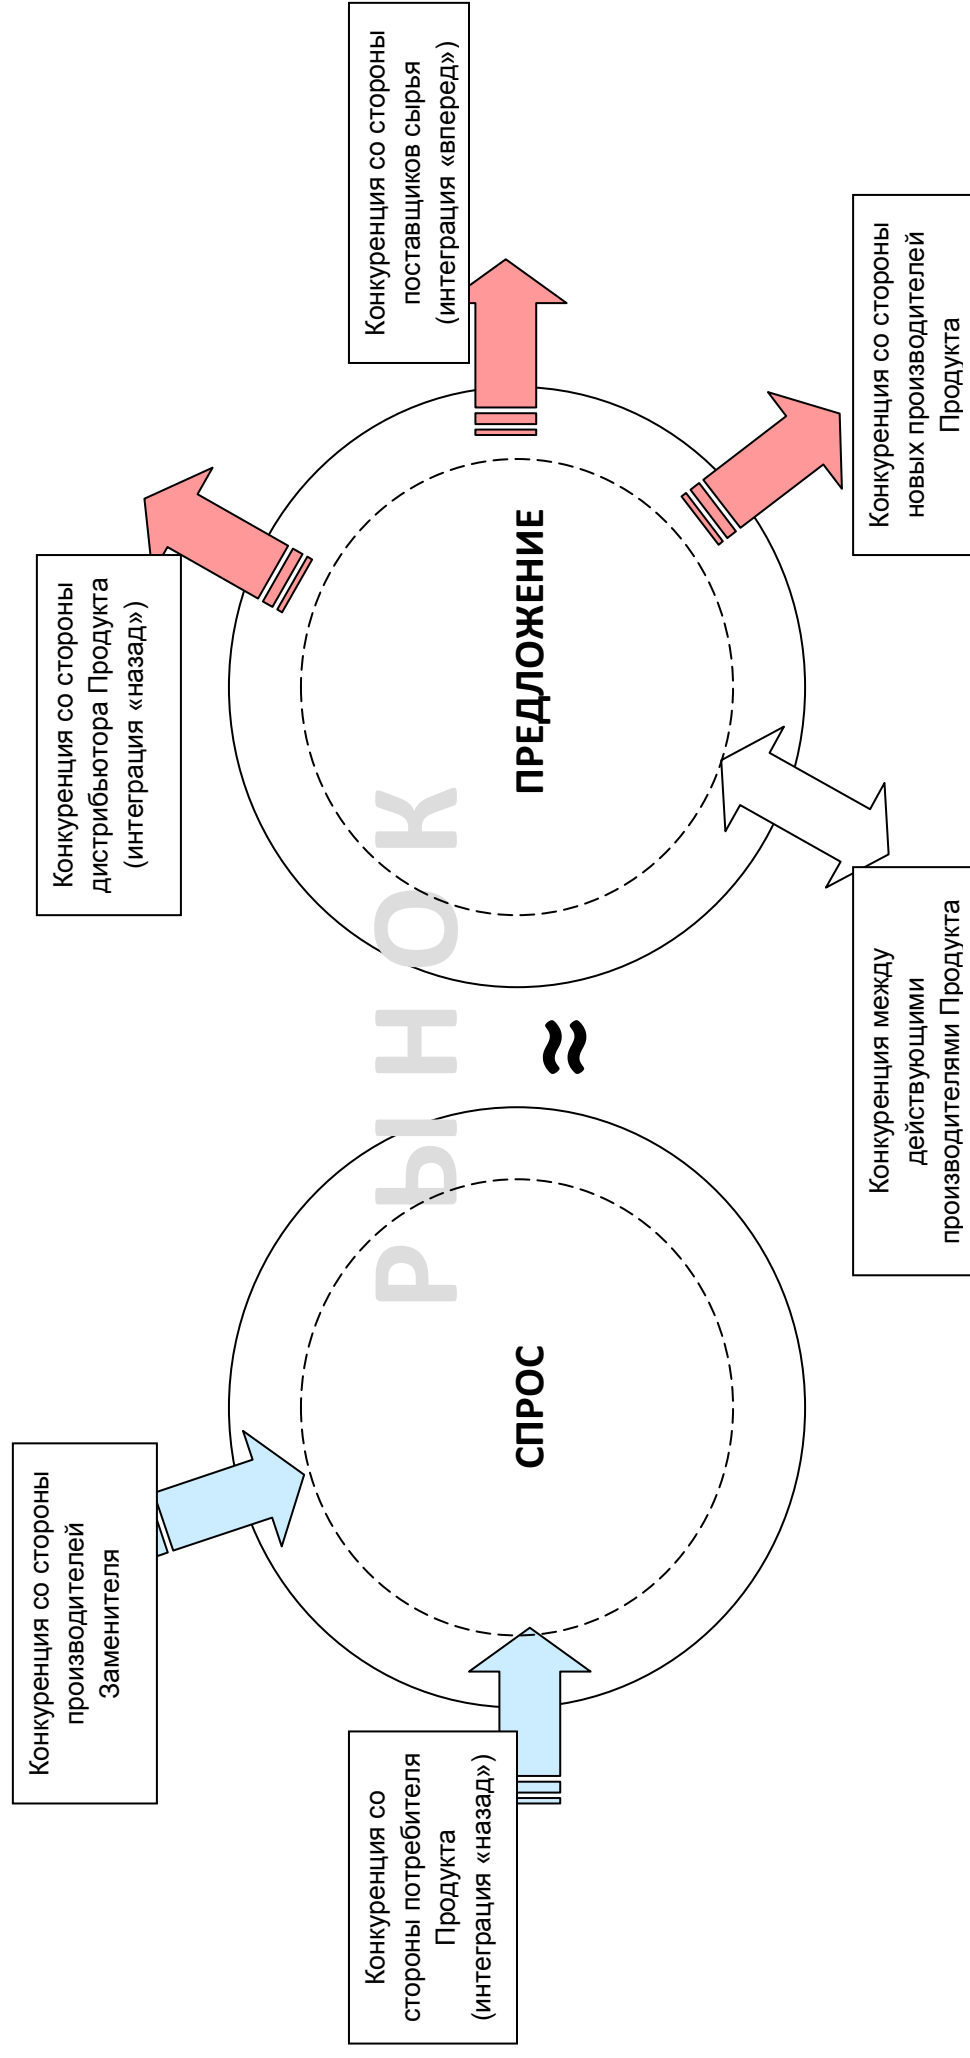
Конкуренция со стороны поставщиков сырья (интеграция «вперед»)

Конкуренция со стороны новых производителей Продукта

Конкуренция со стороны дистрибьютора Продукта (интеграция «назад»)

ПРЕДЛОЖЕНИЕ

РЫНОК

≈

Конкуренция между действующими производителями Продукта

СПРОС

Конкуренция со стороны производителей Заменителя

Конкуренция со стороны потребителя Продукта (интеграция «назад»)